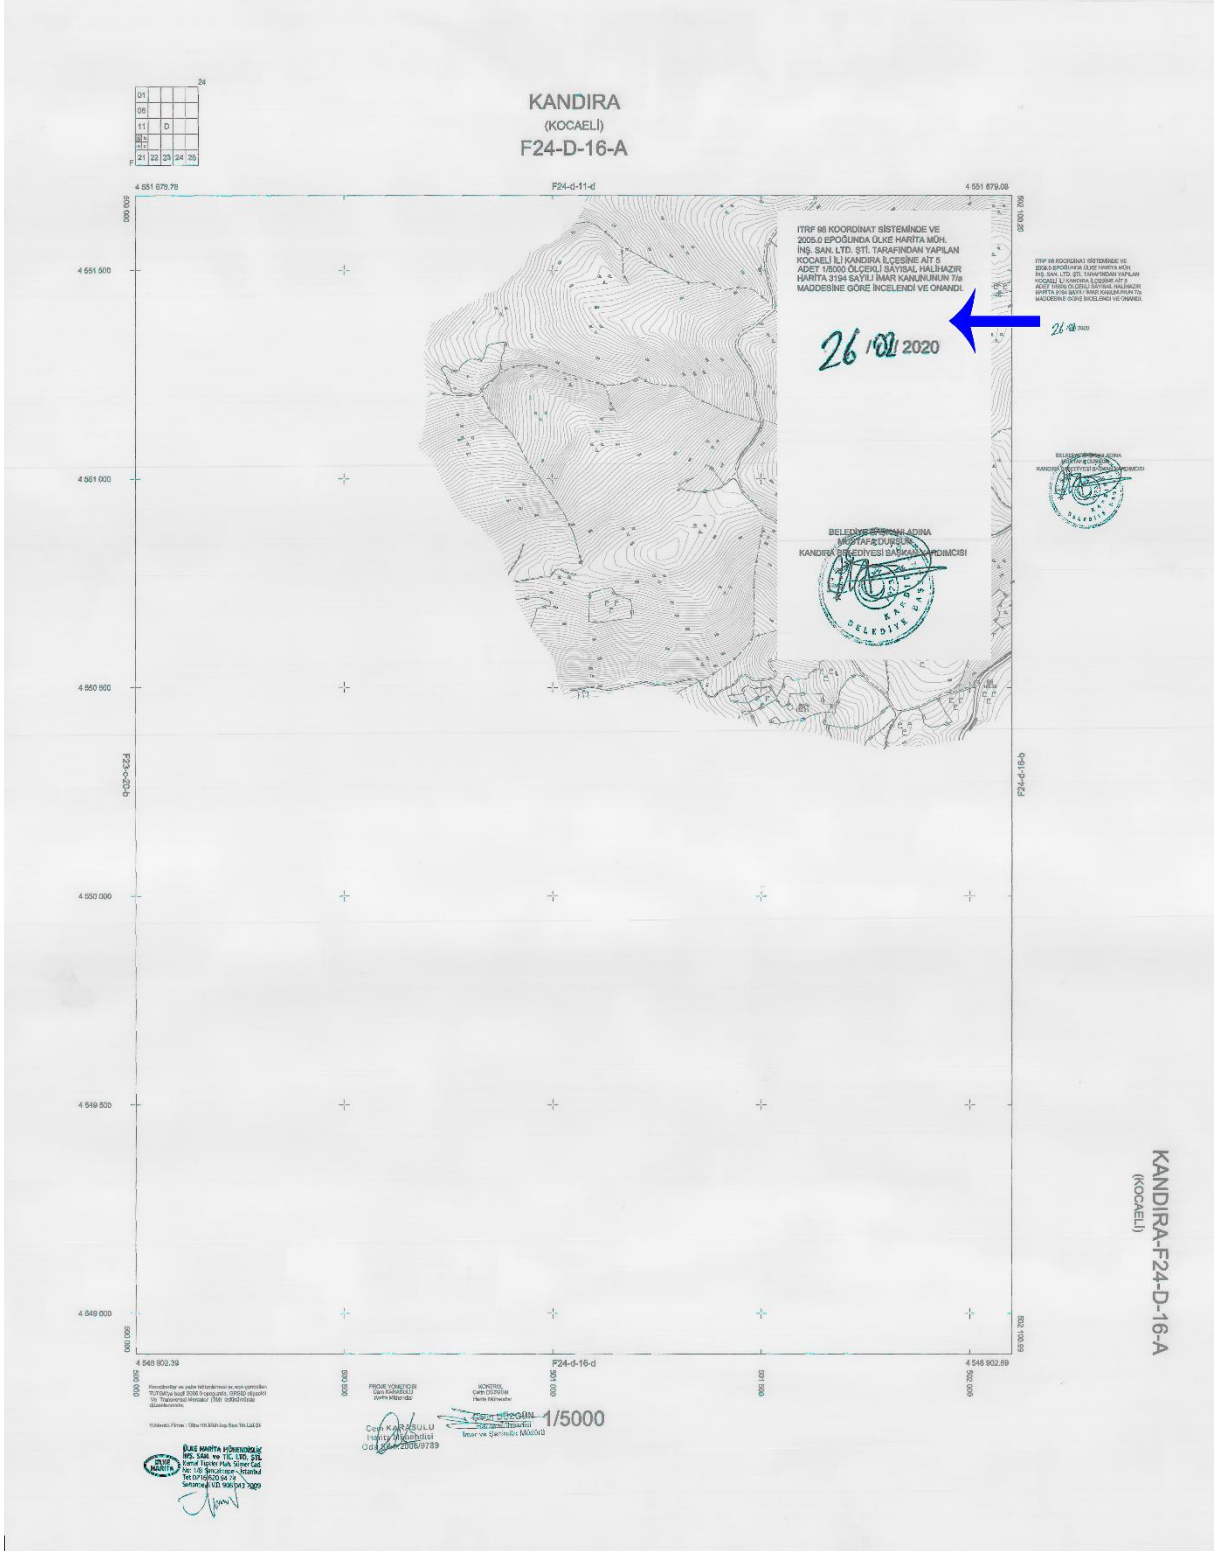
| 01 | | | | |
|---|---|---|---|---|
| 06 | | | | |
| 11 | | D | | |
| | | | | |
| 21 | 22 | 23 | 24 | 25 |

24

F

KANDIRA
(KOCAELİ)
F24-D-16-A

4 551 679.78
F24-d-11-d
4 551 679.08

500 000
502 100.20

4 551 500
4 551 000
4 550 500
4 550 000
4 549 500
4 549 000

F23-c-20-b
F24-d-16-b

ITRF 96 KOORDİNAT SİSTEMİNDE VE 2005.0 EPOĞUNDA ÜLKE HARİTA MÜH. İNŞ. SAN. LTD. STİ. TARAFINDAN YAPILAN KOCAELİ İLİ KANDIRA İLÇESİNE AİT 5 ADET 1/5000 ÖLÇEKLİ SAYISAL HALİHAZIR HARİTA 3194 SAYILI İMAR KANUNUNUN 7/a MADDESİNE GÖRE İNCELENDİ VE ONANDI.

26 / 02 / 2020

BELEDİYE BAŞKANI ADINA
MUSTAFA DURSUN
KANDIRA BELEDİYESİ BAŞKAN YARDIMCISI

ITRF 96 KOORDİNAT SİSTEMİNDE VE 2005.0 EPOĞUNDA ÜLKE HARİTA MÜH. İNŞ. SAN. LTD. STİ. TARAFINDAN YAPILAN KOCAELİ İLİ KANDIRA İLÇESİNE AİT 5 ADET 1/5000 ÖLÇEKLİ SAYISAL HALİHAZIR HARİTA 3194 SAYILI İMAR KANUNUNUN 7/a MADDESİNE GÖRE İNCELENDİ VE ONANDI.

26 02 2020

BELEDİYE BAŞKANI ADINA
MUSTAFA DURSUN
KANDIRA BELEDİYESİ BAŞKAN YARDIMCISI

KANDIRA-F24-D-16-A
(KOCAELİ)

4 548 902.39
F24-d-16-d
4 548 902.69
500 000
500 500
501 000
501 500
502 000
502 100.69

PROJE YÖNETİCİSİ
Cem KARASULU
Harita Mühendisi

KONTROL
Cem DÜZGÜN
Harita Mühendisi

1/5000

Cem KARASULU
Harita Mühendisi
Oda No: 2006/8789

Cem DÜZGÜN
İmar ve Şehircilik Müdürü

ÜLKE HARİTA MÜHENDİSLİK İNŞ. SAN. ve TİC. LTD. ŞTİ.